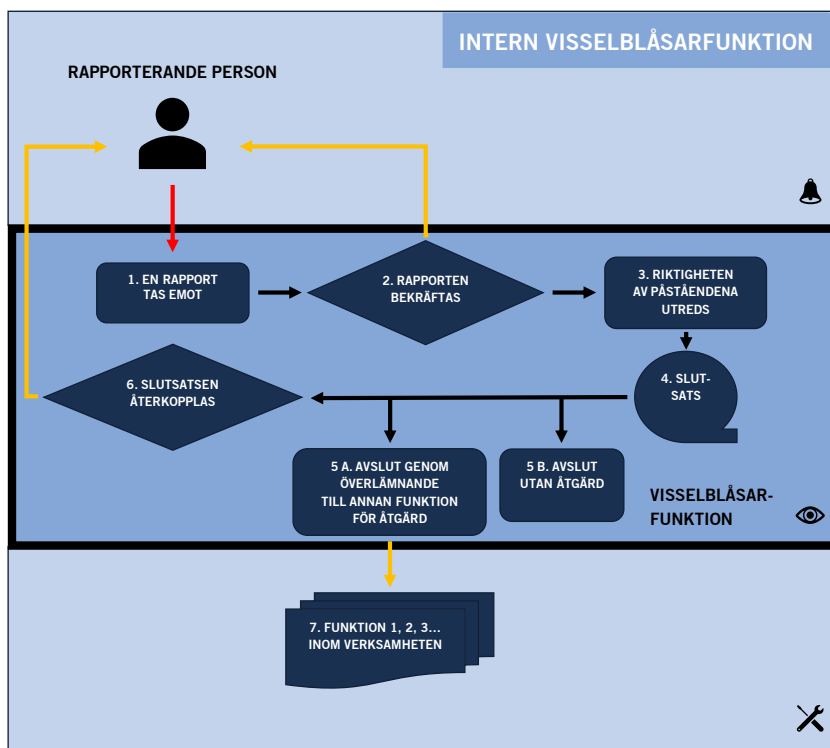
INTERN VISSELBLÅSARFUNKTION

RAPPORTERANDE PERSON

1. EN RAPPORT TAS EMOT

2. RAPPORTEN BEKRÄFTAS

3. RIKTIGHETEN AV PÅSTÅENDENA UTREDS

4. SLUT-SATS

6. SLUTSATSEN ÅTERKOPPLAS

5 A. AVSLUT GENOM ÖVERLÄMNANDE TILL ANNAN FUNKTION FÖR ÅTGÄRD

5 B. AVSLUT UTAN ÅTGÄRD

VISSELBLÅSAR-FUNKTION

7. FUNKTION 1, 2, 3... INOM VERKSAMHETEN